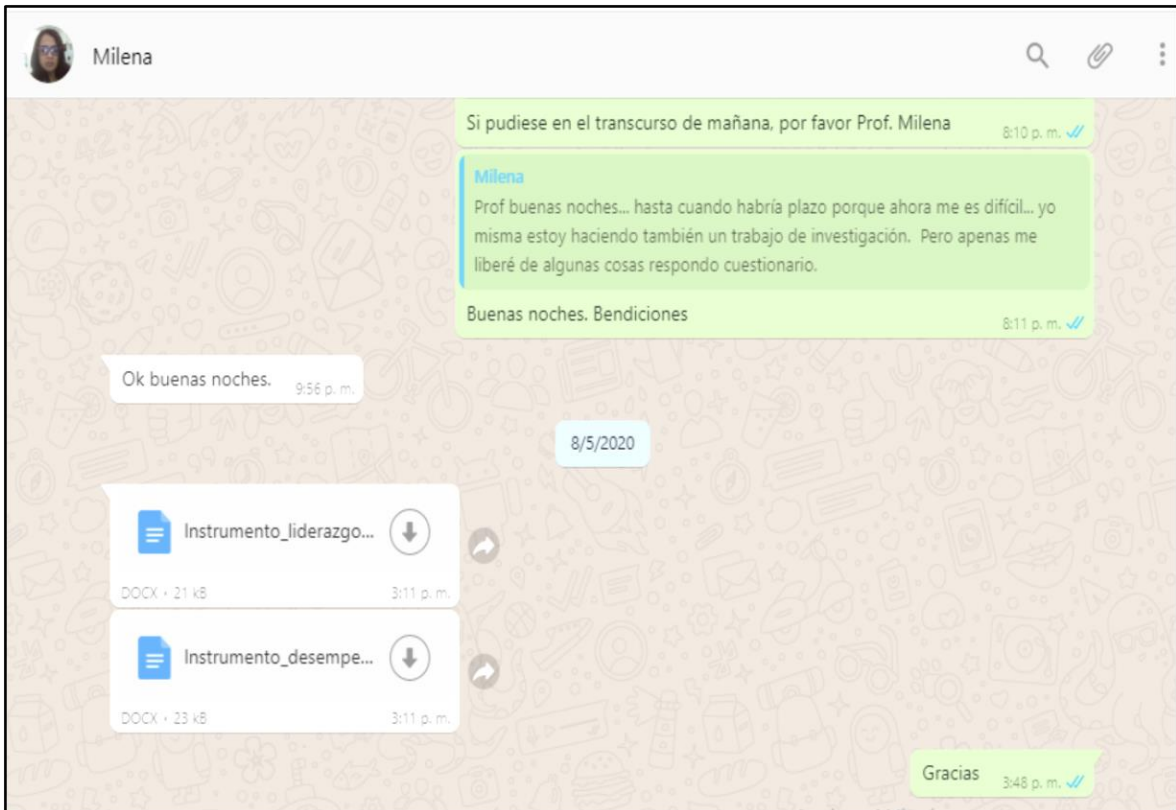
Milena

Si pudiese en el transcurso de mañana, por favor Prof. Milena 8:10 p. m.

Milena
Prof buenas noches... hasta cuando habría plazo porque ahora me es difícil... yo misma estoy haciendo también un trabajo de investigación. Pero apenas me liberé de algunas cosas respondo cuestionario.

Buenas noches. Bendiciones 8:11 p. m.

Ok buenas noches. 9:56 p. m.

8/5/2020

Instrumento_liderazgo...
DOCX • 21 kB 3:11 p. m.

Instrumento_desempe...
DOCX • 23 kB 3:11 p. m.

Gracias 3:48 p. m.